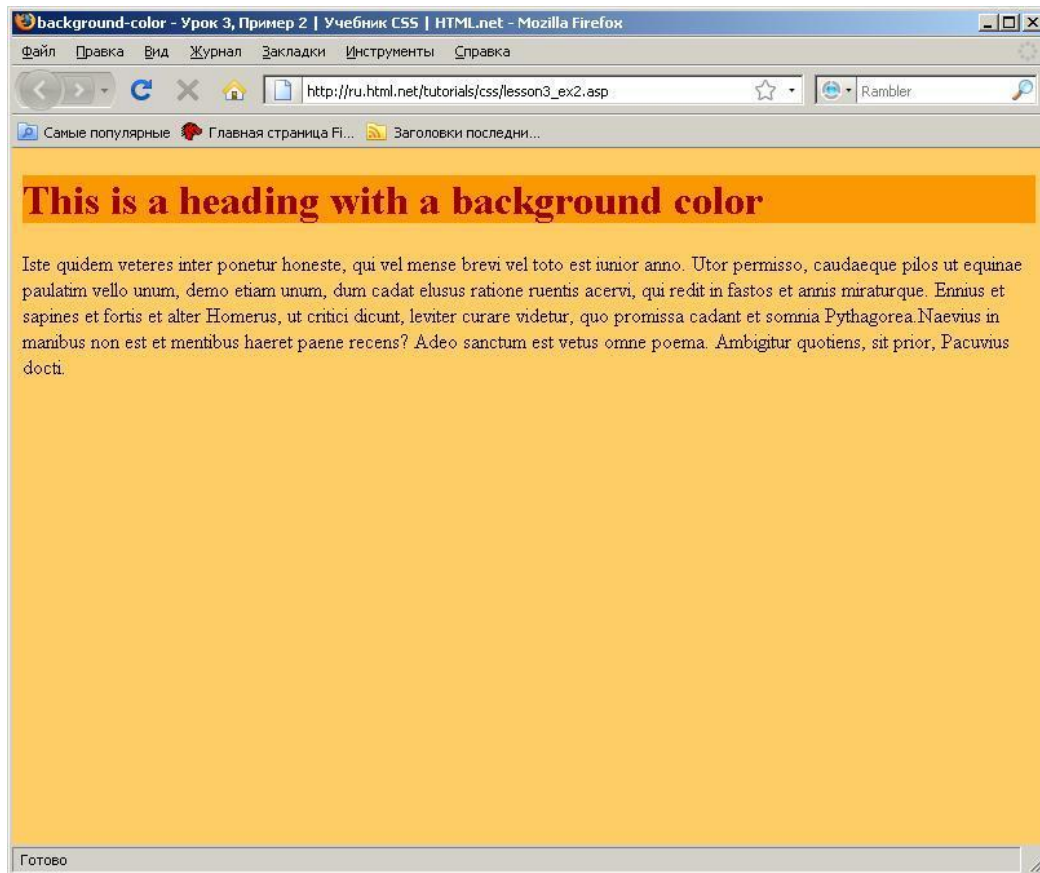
background-color - Урок 3, Пример 2 | Учебник CSS | HTML.net - Mozilla Firefox

Файл Правка Вид Журнал Закладки Инструменты Справка

http://ru.html.net/tutorials/css/lesson3_ex2.asp

Rambler

Самые популярные Главная страница Fi... Заголовки последни...

This is a heading with a background color

Iste quidem veteres inter ponetur honeste, qui vel mense brevi vel toto est iunior anno. Utor permisso, caudaeque pilos ut equinae paulatim vello unum, demo etiam unum, dum cadat elusus ratione ruentis acervi, qui redit in fastos et annis miraturque. Ennius et sapines et fortis et alter Homerus, ut critici dicunt, leviter curare videtur, quo promissa cadant et somnia Pythagorea.Naevius in manibus non est et mentibus haeret paene recens? Adeo sanctum est vetus omne poema. Ambigitur quotiens, sit prior, Pacuvius docti.

Готово